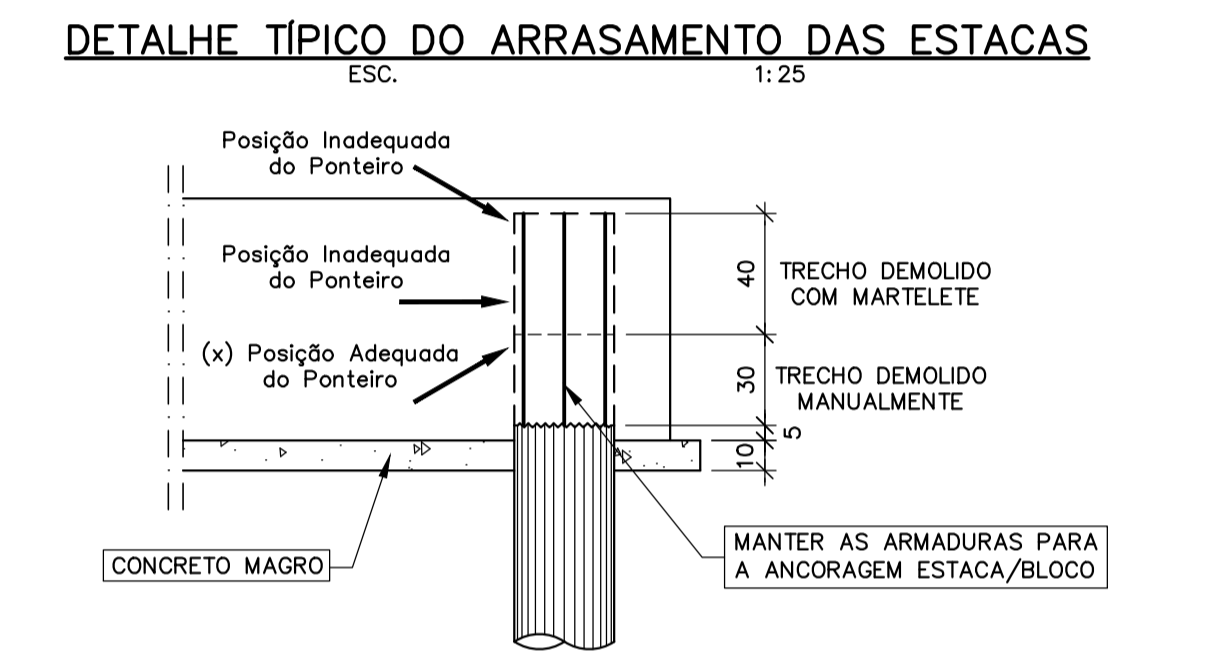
DETALHE TÍPICO DO ARRASAMENTO DAS ESTACAS
ESC. 1:25

Posição Inadequada do Ponteiro

Posição Inadequada do Ponteiro

(x) Posição Adequada do Ponteiro

40
TRECHO DEMOLIDO COM MARTELETE

30
TRECHO DEMOLIDO MANUALMENTE

5
10

CONCRETO MAGRO

MANTER AS ARMADURAS PARA A ANCORAGEM ESTACA/BLOCO